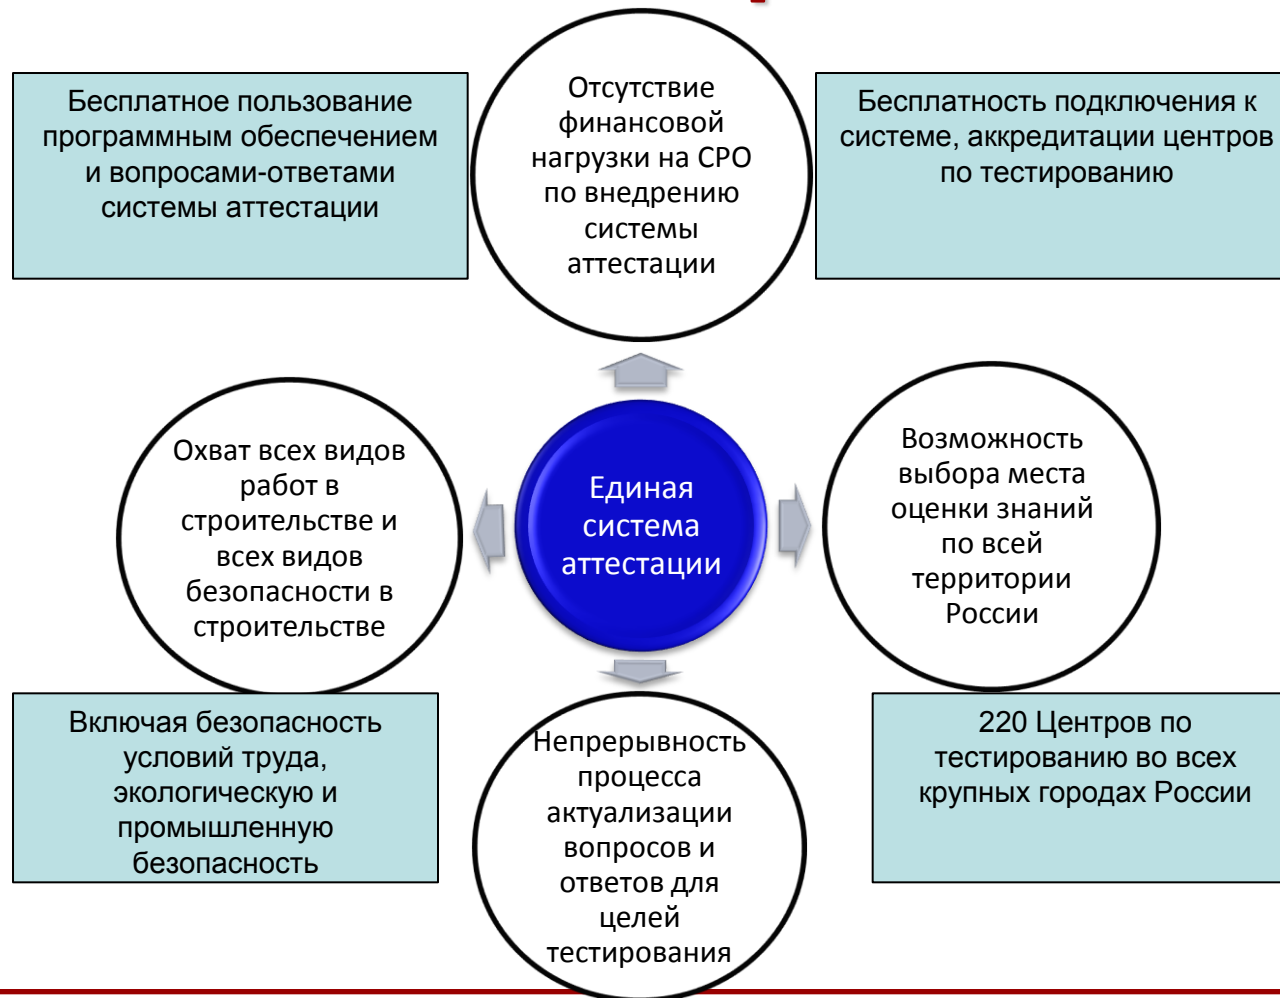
Бесплатное пользование программным обеспечением и вопросами-ответами системы аттестации

Отсутствие финансовой нагрузки на СРО по внедрению системы аттестации

Бесплатность подключения к системе, аккредитации центров по тестированию

Охват всех видов работ в строительстве и всех видов безопасности в строительстве

Единая система аттестации

Возможность выбора места оценки знаний по всей территории России

Включая безопасность условий труда, экологическую и промышленную безопасность

Непрерывность процесса актуализации вопросов и ответов для целей тестирования

220 Центров по тестированию во всех крупных городах России